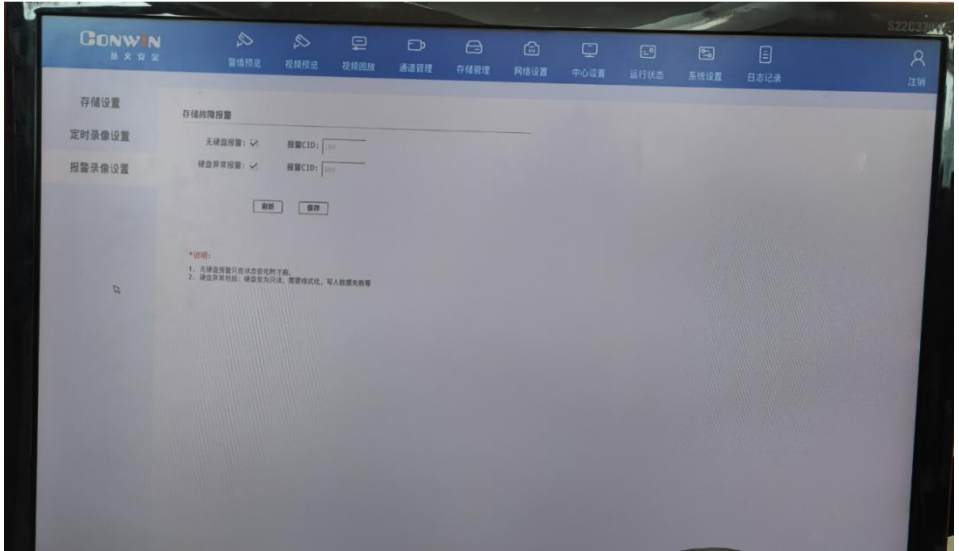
S2263

CONWIN
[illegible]

警情预览 视频预览 视频回放 通道管理 存储管理 网络设置 中心设置 运行状态 系统设置 日志记录 注销

存储设置
定时录像设置
报警录像设置

存储故障报警

无硬盘报警: ✓ 报警CID: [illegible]
硬盘异常报警: ✓ 报警CID: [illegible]

刷新 保存

*说明:
1. 无硬盘报警只在状态变化时才发。
2. 硬盘异常包括: 硬盘变为只读、需要格式化、写入数据失败等